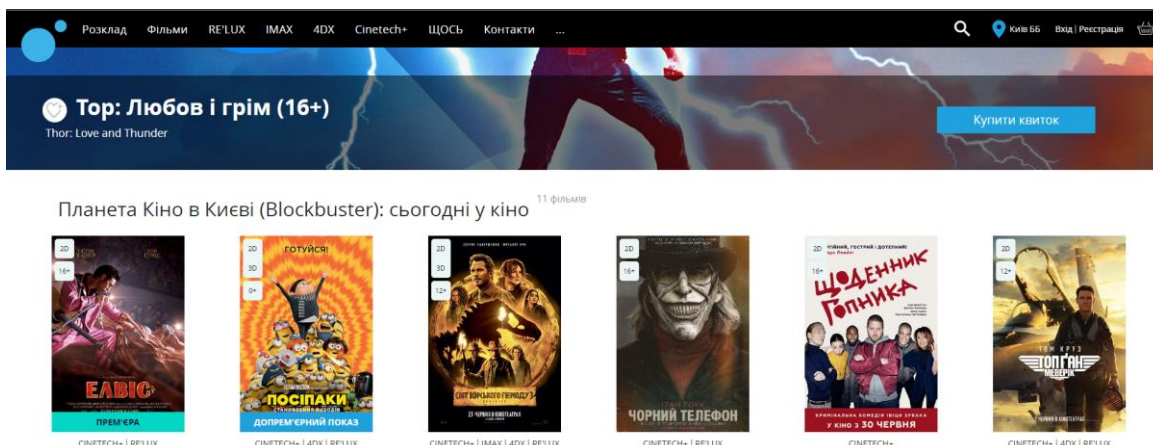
Розклад Фільми RE'LUX IMAX 4DX Cinetech+ ЩОСЬ Контакти ...

Київ ББ Вхід | Реєстрація

Тор: Любов і грім (16+)
Thor: Love and Thunder

Купити квиток

Планета Кіно в Києві (Blockbuster): сьогодні у кіно 11 фільмів

2D
16+
ЕЛВІС
ПРЕМ'ЄРА
CINETECH+ | RE'LUX

2D
3D
0+
ГОТУЙСЯ!
ПОСІПАКИ
СТАНОВЛЕННЯ ЛИХОДІЯ
ДОПРЕМ'ЄРНИЙ ПОКАЗ
CINETECH+ | 4DX | RE'LUX

2D
3D
12+
СВІТ ЮРСЬКОГО ПЕРІОДУ
23 ЧЕРВНЯ В КІНОТЕАТРАХ
CINETECH+ | IMAX | 4DX | RE'LUX

2D
16+
ЧОРНИЙ ТЕЛЕФОН
CINETECH+ | RE'LUX

2D
16+
ЩОДЕННИК ГОПНИКА
У КІНО з 30 ЧЕРВНЯ
CINETECH+

2D
12+
ТОМ КРУЗ
ТОПГАН МЕВЕРІК
CINETECH+ | 4DX | RE'LUX